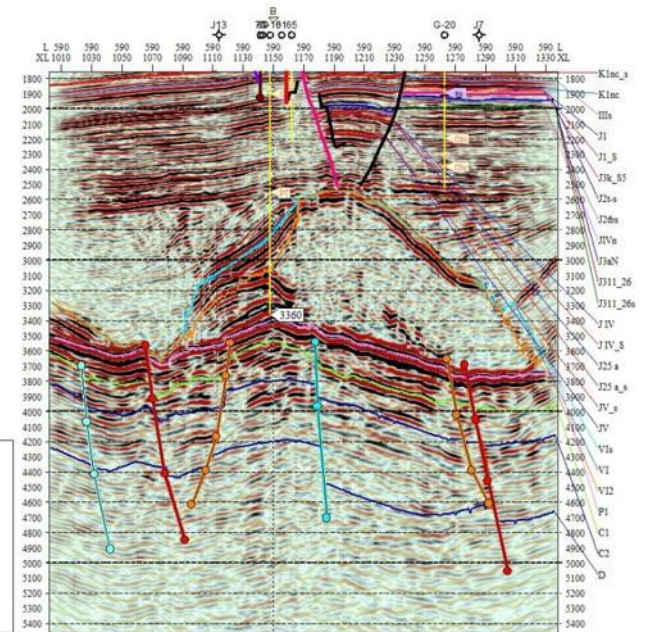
J13 B 7ᴅ 10 165 G-20 J7

L XL 590 1010 590 1030 590 1050 590 1070 590 1090 590 1110 590 1130 590 1150 590 1170 590 1190 590 1210 590 1230 590 1250 590 1270 590 1290 590 1310 590 1330 L XL

1800 1900 2000 2100 2200 2300 2400 2500 2600 2700 2800 2900 3000 3100 3200 3300 3400 3500 3600 3700 3800 3900 4000 4100 4200 4300 4400 4500 4600 4700 4800 4900 5000 5100 5200 5300 5400

3360

1800 1900 2000 2100 2200 2300 2400 2500 2600 2700 2800 2900 3000 3100 3200 3300 3400 3500 3600 3700 3800 3900 4000 4100 4200 4300 4400 4500 4600 4700 4800 4900 5000 5100 5200 5300 5400

K1nc_s
K1nc
IIIs
J1
J1_S
J3k_S5
J2t-s
J2tbs
JIVn
J3aN
J311_26
J311_26s
J IV
J IV_S
J25 a
J25 a_s
JV_s
JV
VIs
VI
VI2
P1
C1
C2
D